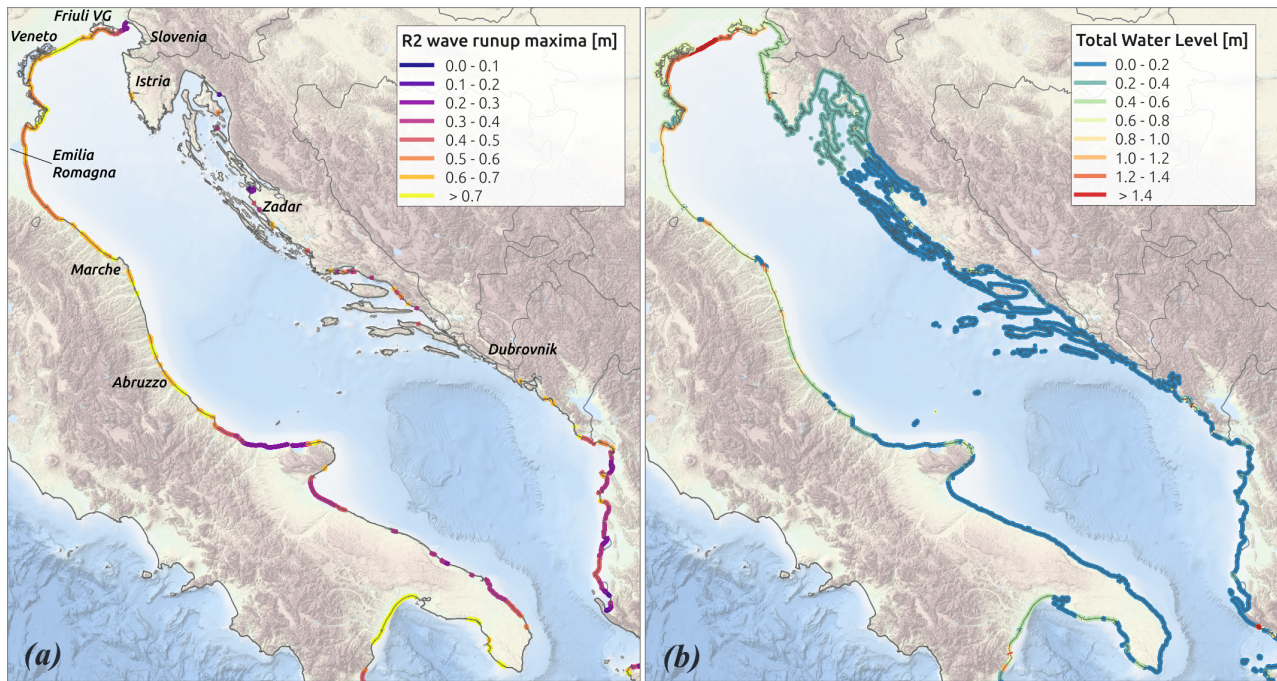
Friuli VG
Veneto
Slovenia
Istria
Emilia Romagna
Zadar
Marche
Dubrovnik
Abruzzo
(a)

R2 wave runup maxima [m]
0.0 - 0.1
0.1 - 0.2
0.2 - 0.3
0.3 - 0.4
0.4 - 0.5
0.5 - 0.6
0.6 - 0.7
> 0.7

Total Water Level [m]
0.0 - 0.2
0.2 - 0.4
0.4 - 0.6
0.6 - 0.8
0.8 - 1.0
1.0 - 1.2
1.2 - 1.4
> 1.4

(b)